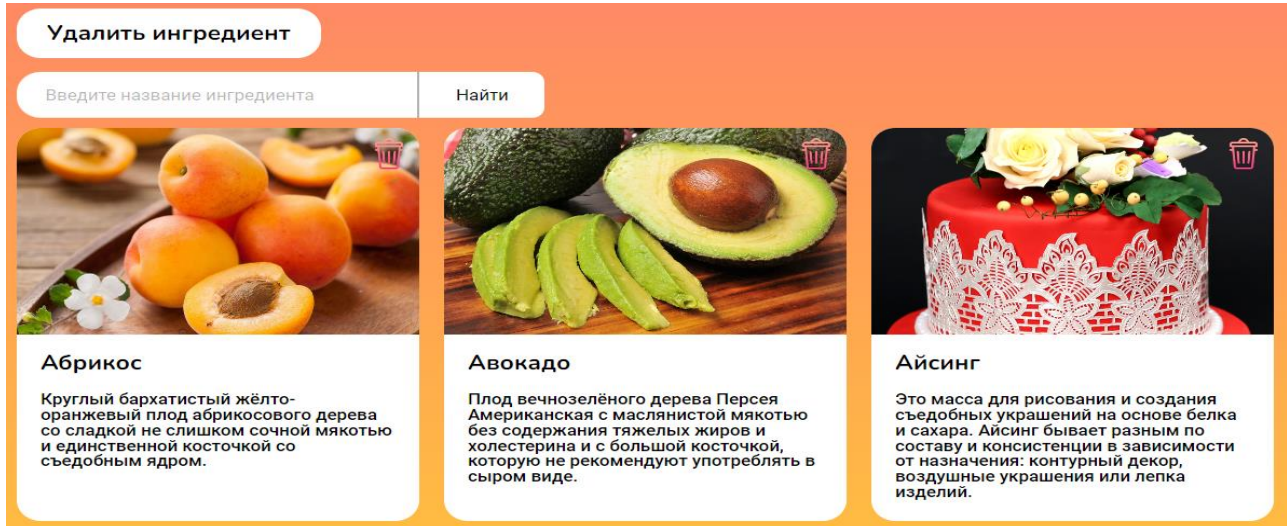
Удалить ингредиент

Введите название ингредиента

Найти

Абрикос

Круглый бархатистый жёлто-оранжевый плод абрикосового дерева со сладкой не слишком сочной мякотью и единственной косточкой со съедобным ядром.

Авокадо

Плод вечнозелёного дерева Персея Американская с маслянистой мякотью без содержания тяжелых жиров и холестерина и с большой косточкой, которую не рекомендуют употреблять в сыром виде.

Айсинг

Это масса для рисования и создания съедобных украшений на основе белка и сахара. Айсинг бывает разным по составу и консистенции в зависимости от назначения: контурный декор, воздушные украшения или лепка изделий.